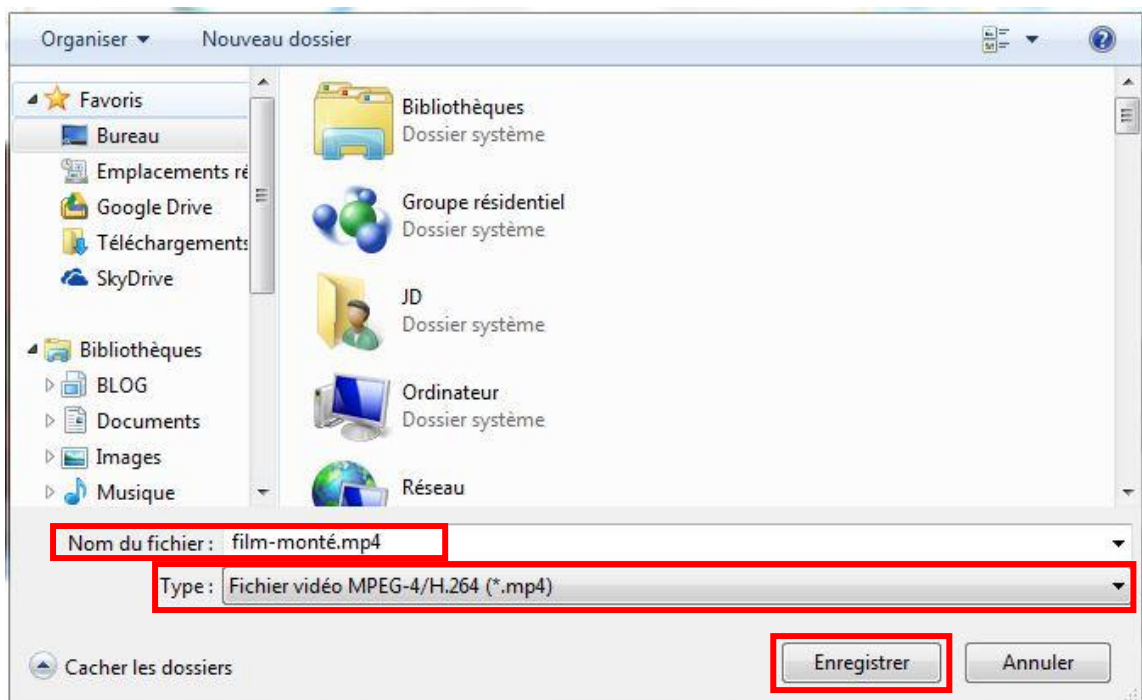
Organiser ▾ Nouveau dossier

Favoris
Bureau
Emplacements ré
Google Drive
Téléchargements
SkyDrive

Bibliothèques
BLOG
Documents
Images
Musique

Bibliothèques
Dossier système

Groupe résidentiel
Dossier système

JD
Dossier système

Ordinateur
Dossier système

Réseau

Nom du fichier : film-monté.mp4

Type : Fichier vidéo MPEG-4/H.264 (*.mp4)

Cacher les dossiers

Enregistrer

Annuler